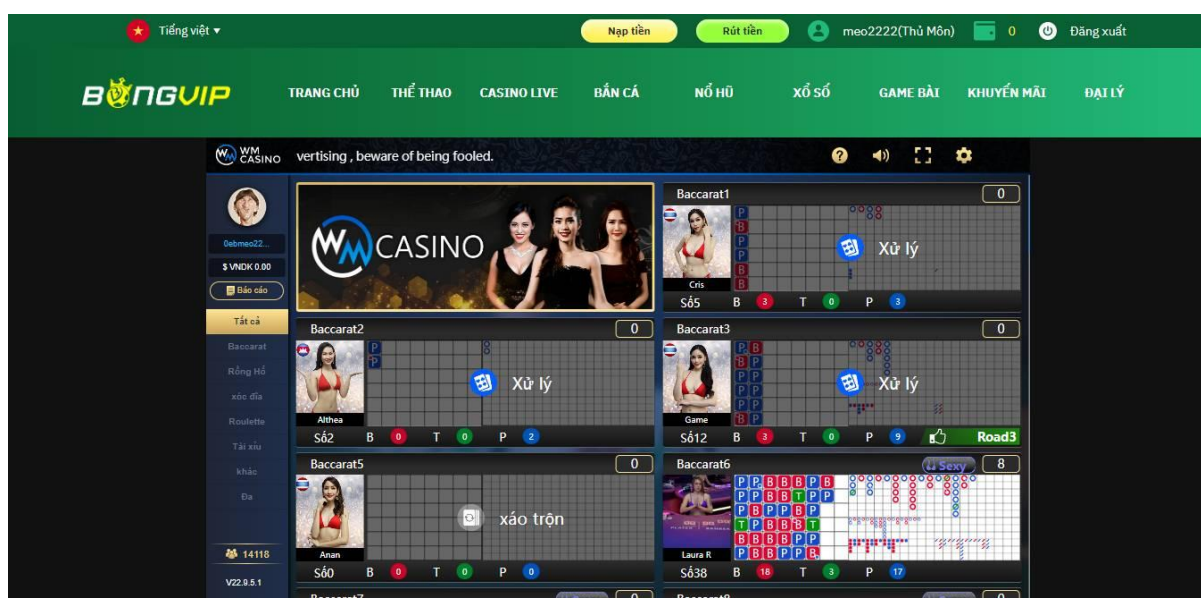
Tiếng việt ▾

Nạp tiền

Rút tiền

meo2222(Thủ Môn)

0

Đăng xuất

BONGVIP

TRANG CHỦ

THỂ THAO

CASINO LIVE

BẮN CÁ

NỔ HŨ

XỔ SỐ

GAME BÀI

KHUYẾN MÃI

ĐẠI LÝ

WM CASINO

vertising , beware of being fooled.

0ebmeo22...

$ VNDK 0.00

Báo cáo

Tất cả

Baccarat

Rồng Hổ

xóc đĩa

Roulette

Tài xỉu

khác

Đa

14118

V22.9.5.1

WM CASINO

Baccarat1

0

Cris

Xử lý

Số5 B 3 T 0 P 3

Baccarat2

0

Althea

Xử lý

Số2 B 0 T 0 P 2

Baccarat3

0

Game

Xử lý

Số12 B 3 T 0 P 9

Road3

Baccarat5

0

Anan

xáo trộn

Số0 B 0 T 0 P 0

Baccarat6

Sexy

8

Laura R

Số38 B 18 T 3 P 17